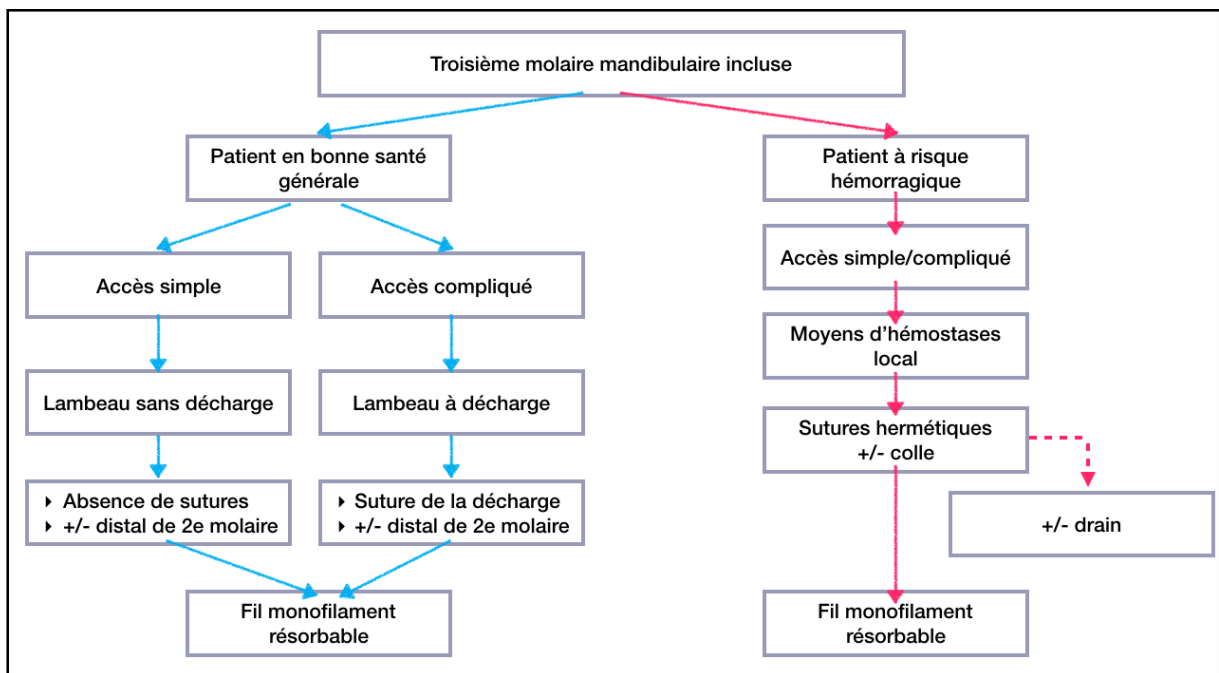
Troisième molaire mandibulaire incluse

Patient en bonne santé générale

Accès simple

Lambeau sans décharge

‣ Absence de sutures
‣ +/- distal de 2e molaire

Accès compliqué

Lambeau à décharge

‣ Suture de la décharge
‣ +/- distal de 2e molaire

Fil monofilament résorbable

Patient à risque hémorragique

Accès simple/compliqué

Moyens d'hémostases local

Sutures hermétiques +/- colle

+/- drain

Fil monofilament résorbable